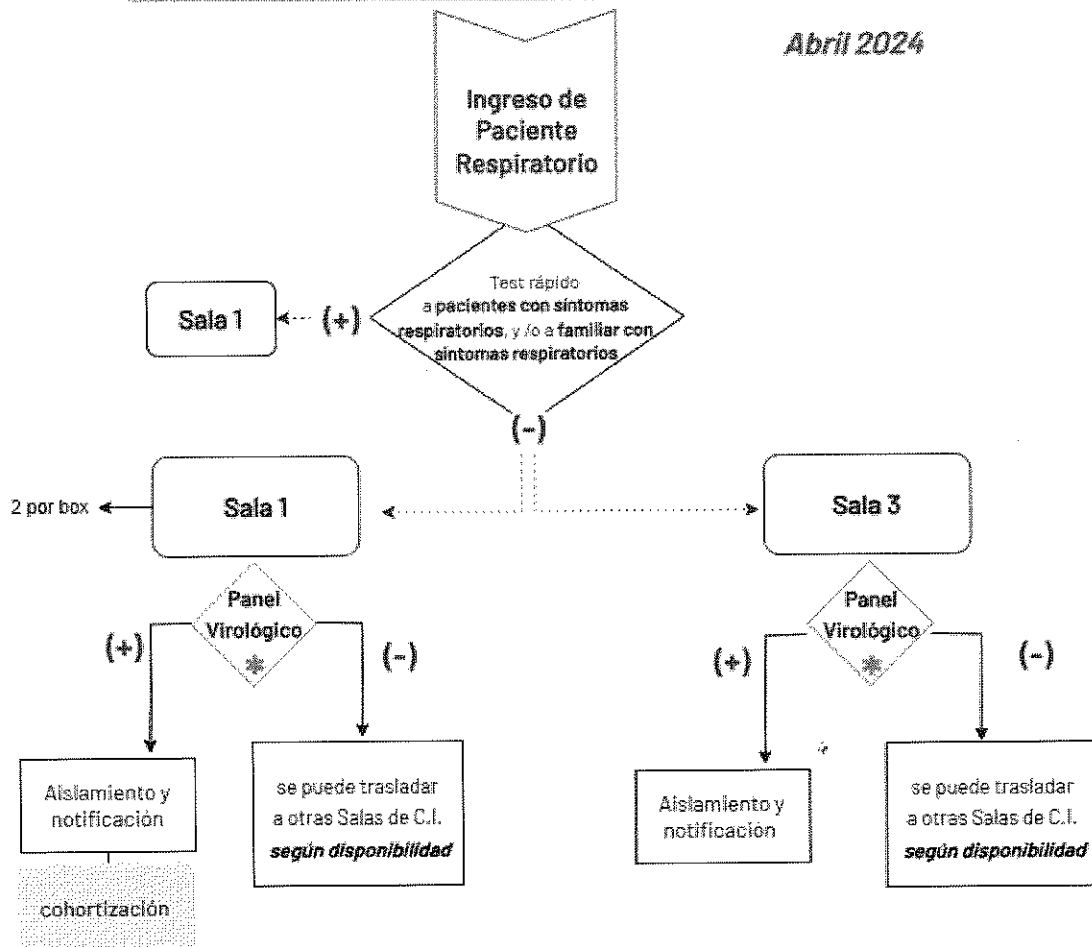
Abril 2024

Ingreso de Paciente Respiratorio

Test rápido a pacientes con síntomas respiratorios, y /o a familiar con síntomas respiratorios

(+)

Sala 1

(-)

2 por box

Sala 1

Sala 3

Panel Virológico

(+)

(-)

Aislamiento y notificación

cohortización

se puede trasladar a otras Salas de C.I. según disponibilidad

Panel Virológico

(+)

(-)

Aislamiento y notificación

se puede trasladar a otras Salas de C.I. según disponibilidad